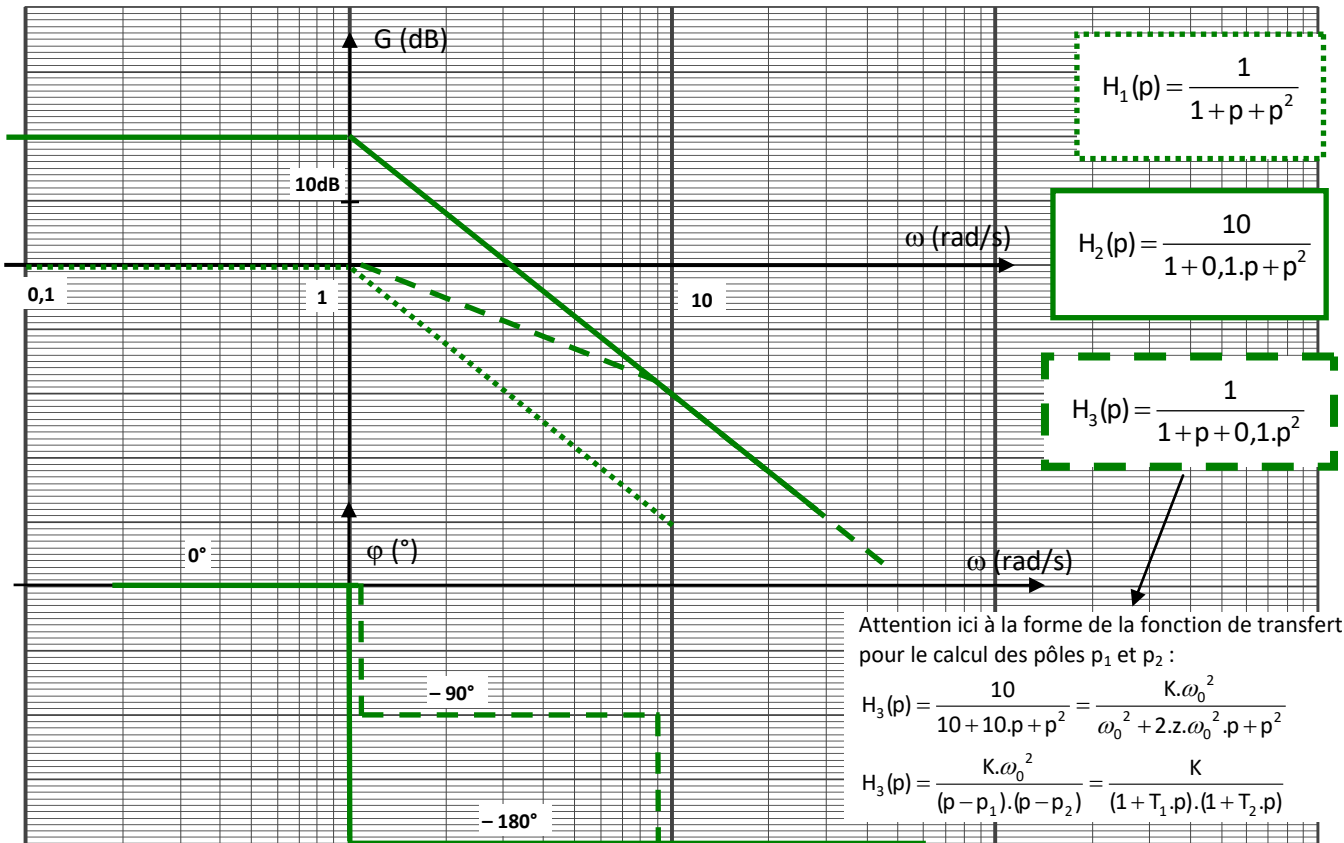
G (dB)

$H_1(p) = \frac{1}{1+p+p^2}$

10dB

$H_2(p) = \frac{10}{1+0,1.p+p^2}$

ω (rad/s)

0,1

1

10

$H_3(p) = \frac{1}{1+p+0,1.p^2}$

0°

φ (°)

ω (rad/s)

Attention ici à la forme de la fonction de transfert pour le calcul des pôles $p_1$ et $p_2$ :

$H_3(p) = \frac{10}{10+10.p+p^2} = \frac{K.\omega_0{}^2}{\omega_0{}^2+2.z.\omega_0{}^2.p+p^2}$

$H_3(p) = \frac{K.\omega_0{}^2}{(p-p_1).(p-p_2)} = \frac{K}{(1+T_1.p).(1+T_2.p)}$

– 90°

– 180°